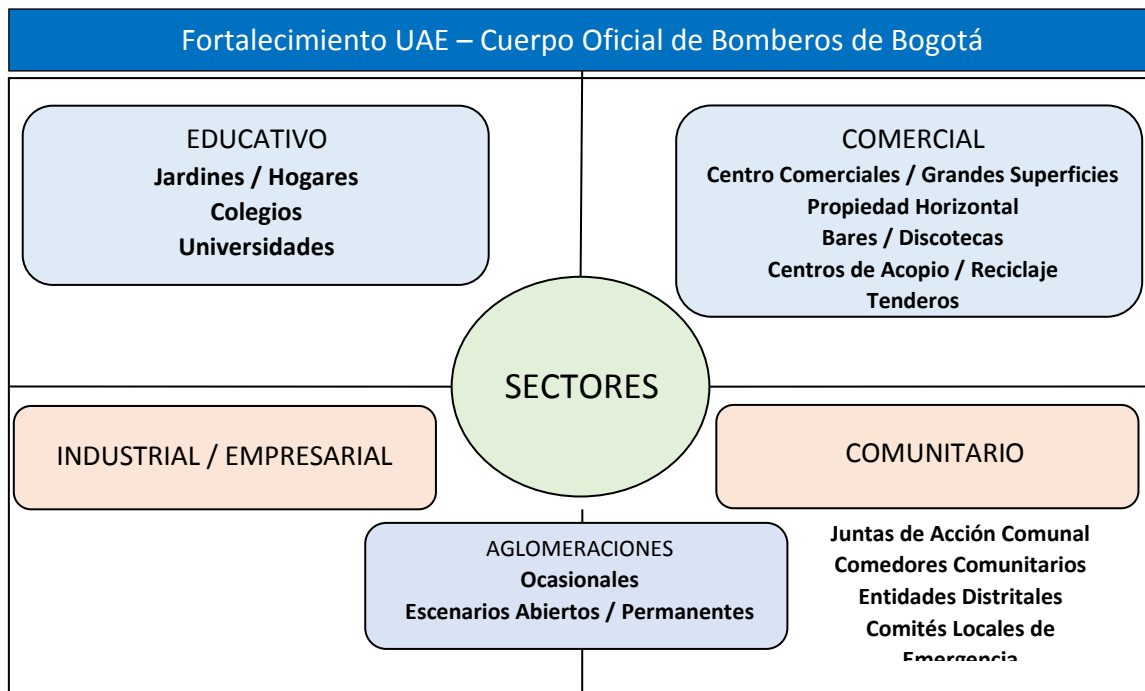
Fortalecimiento UAE – Cuerpo Oficial de Bomberos de Bogotá

EDUCATIVO
**Jardines / Hogares**
**Colegios**
**Universidades**

COMERCIAL
**Centro Comerciales / Grandes Superficies**
**Propiedad Horizontal**
**Bares / Discotecas**
**Centros de Acopio / Reciclaje**
**Tenderos**

SECTORES

INDUSTRIAL / EMPRESARIAL

COMUNITARIO

AGLOMERACIONES
**Ocasionales**
**Escenarios Abiertos / Permanentes**

**Juntas de Acción Comunal**
**Comedores Comunitarios**
**Entidades Distritales**
**Comités Locales de**
**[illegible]**